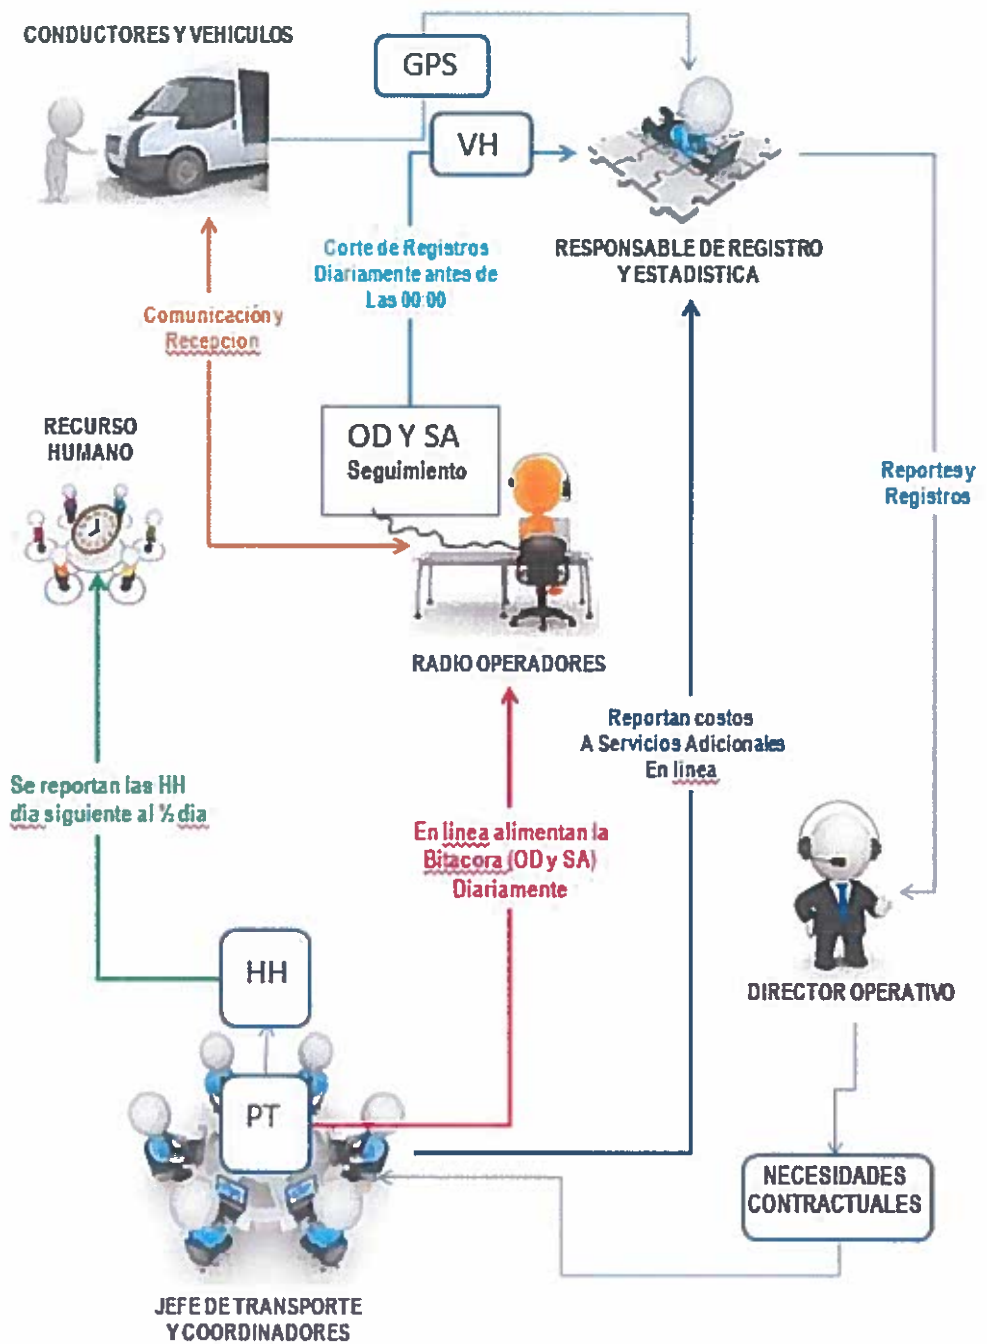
CONDUCTORES Y VEHICULOS

GPS

VH

RESPONSABLE DE REGISTRO Y ESTADISTICA

Corte de Registros Diariamente antes de Las 00:00

Comunicación y Recepcion

RECURSO HUMANO

OD Y SA
Seguimiento

RADIO OPERADORES

Reportes y Registros

Reportan costos A Servicios Adicionales En linea

Se reportan las HH dia siguiente al ½ dia

En linea alimentan la Bitacora (OD y SA) Diariamente

HH

PT

DIRECTOR OPERATIVO

NECESIDADES CONTRACTUALES

JEFE DE TRANSPORTE Y COORDINADORES